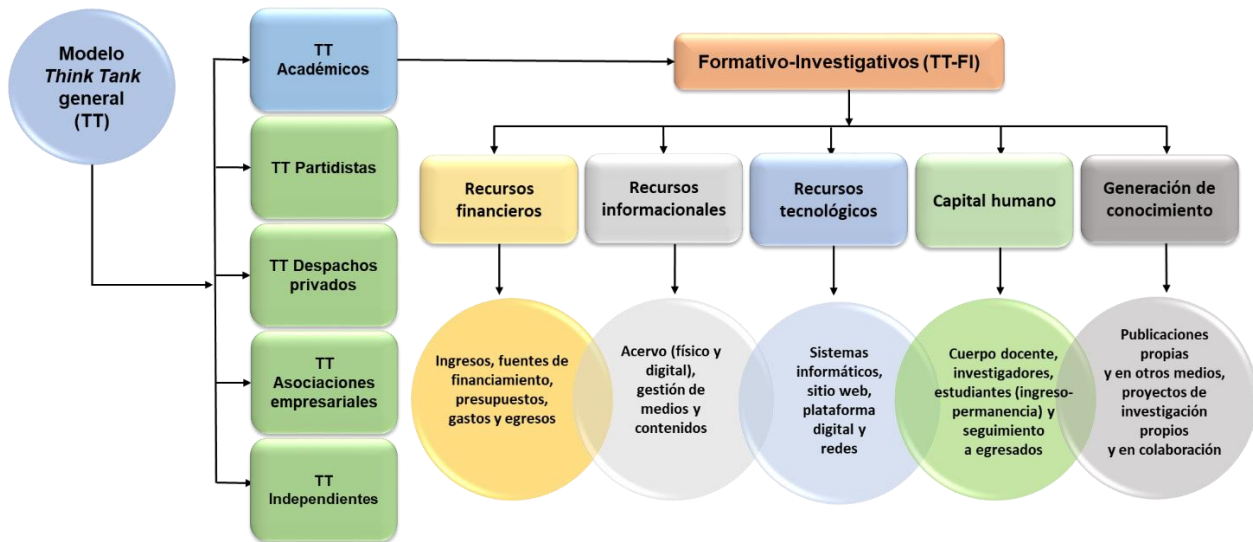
Modelo
*Think Tank*
general
(TT)

TT
Académicos

TT Partidistas

TT Despachos
privados

TT
Asociaciones
empresariales

TT
Independientes

Formativo-Investigativos (TT-FI)

Recursos
financieros

Recursos
informacionales

Recursos
tecnológicos

Capital humano

Generación de
conocimiento

Ingresos, fuentes de financiamiento, presupuestos, gastos y egresos

Acervo (físico y digital), gestión de medios y contenidos

Sistemas informáticos, sitio web, plataforma digital y redes

Cuerpo docente, investigadores, estudiantes (ingreso-permanencia) y seguimiento a egresados

Publicaciones propias y en otros medios, proyectos de investigación propios y en colaboración